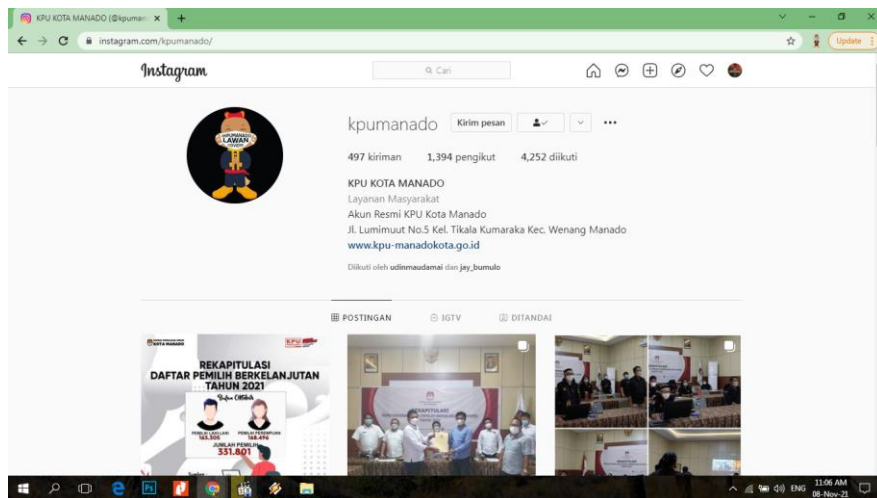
KPU KOTA MANADO (@kpuman ×
instagram.com/kpumanado/
Update
Instagram
Q Cari
kpumanado
Kirim pesan
•••
497 kiriman 1,394 pengikut 4,252 diikuti
KPU KOTA MANADO
Layanan Masyarakat
Akun Resmi KPU Kota Manado
Jl. Lumimuut No.5 Kel. Tikala Kumaraka Kec. Wenang Manado
www.kpu-manadokota.go.id
Diikuti oleh udinmaudamai dan jay_bumulo
POSTINGAN
IGTV
DITANDAI
KOTA MANADO
REKAPITULASI
DAFTAR PEMILIH BERKELANJUTAN
TAHUN 2021
PEMILIH LAKI-LAKI 163.305
PEMILIH PEREMPUAN 168.496
JUMLAH PEMILIH
331.801
ENG
11:06 AM
08-Nov-21